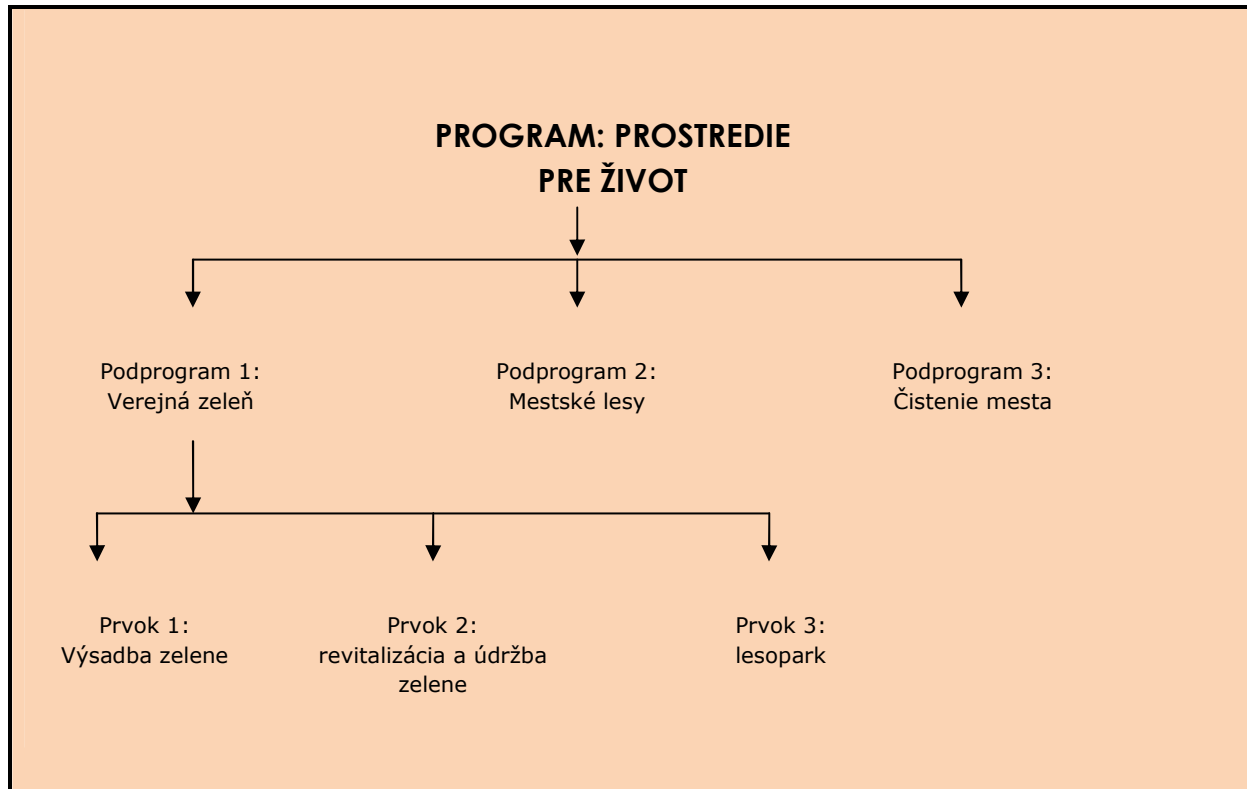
PROGRAM: PROSTREDIE PRE ŽIVOT

Podprogram 1:
Verejná zeleň

Podprogram 2:
Mestské lesy

Podprogram 3:
Čistenie mesta

Prvok 1:
Výsadba zelene

Prvok 2:
revitalizácia a údržba zelene

Prvok 3:
lesopark